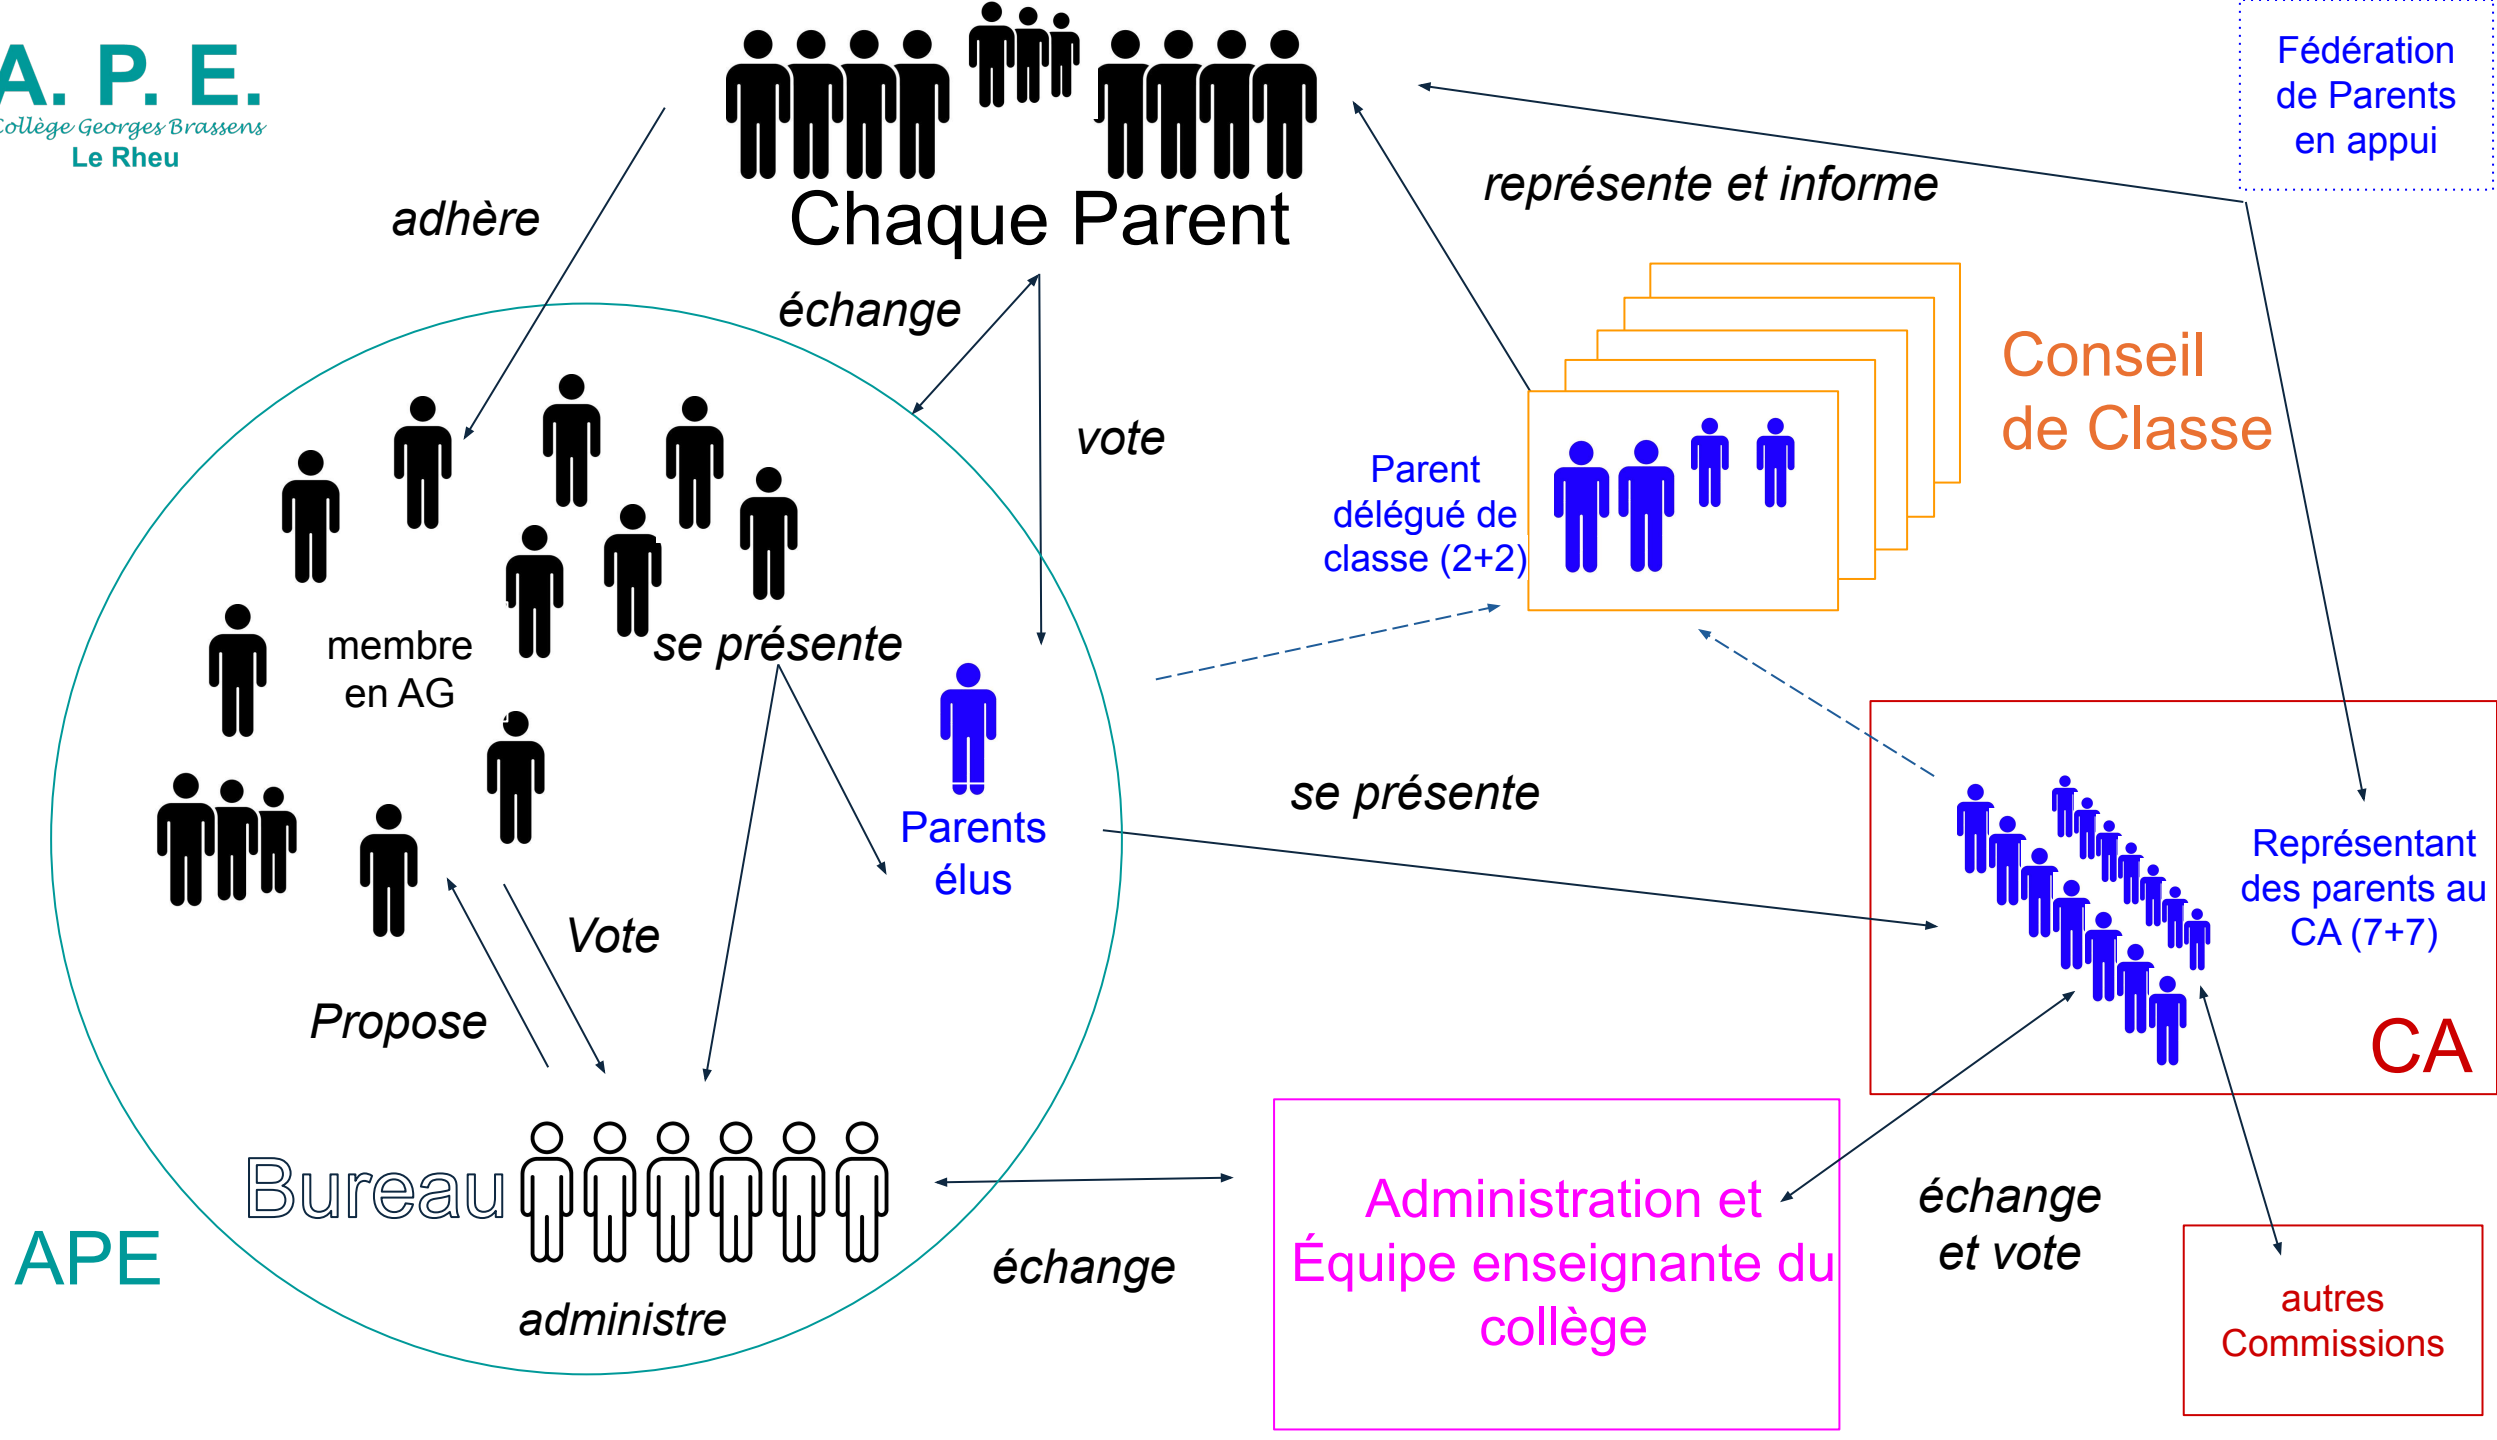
A. P. E.
Collège Georges Brassens
Le Rheu

Chaque Parent

Fédération de Parents en appui

adhère

représente et informe

échange

vote

Conseil de Classe

Parent délégué de classe (2+2)

membre en AG

se présente

Parents élus

se présente

Représentant des parents au CA (7+7)

CA

Vote

Propose

Bureau

APE

administre

échange

Administration et Équipe enseignante du collège

échange et vote

autres Commissions